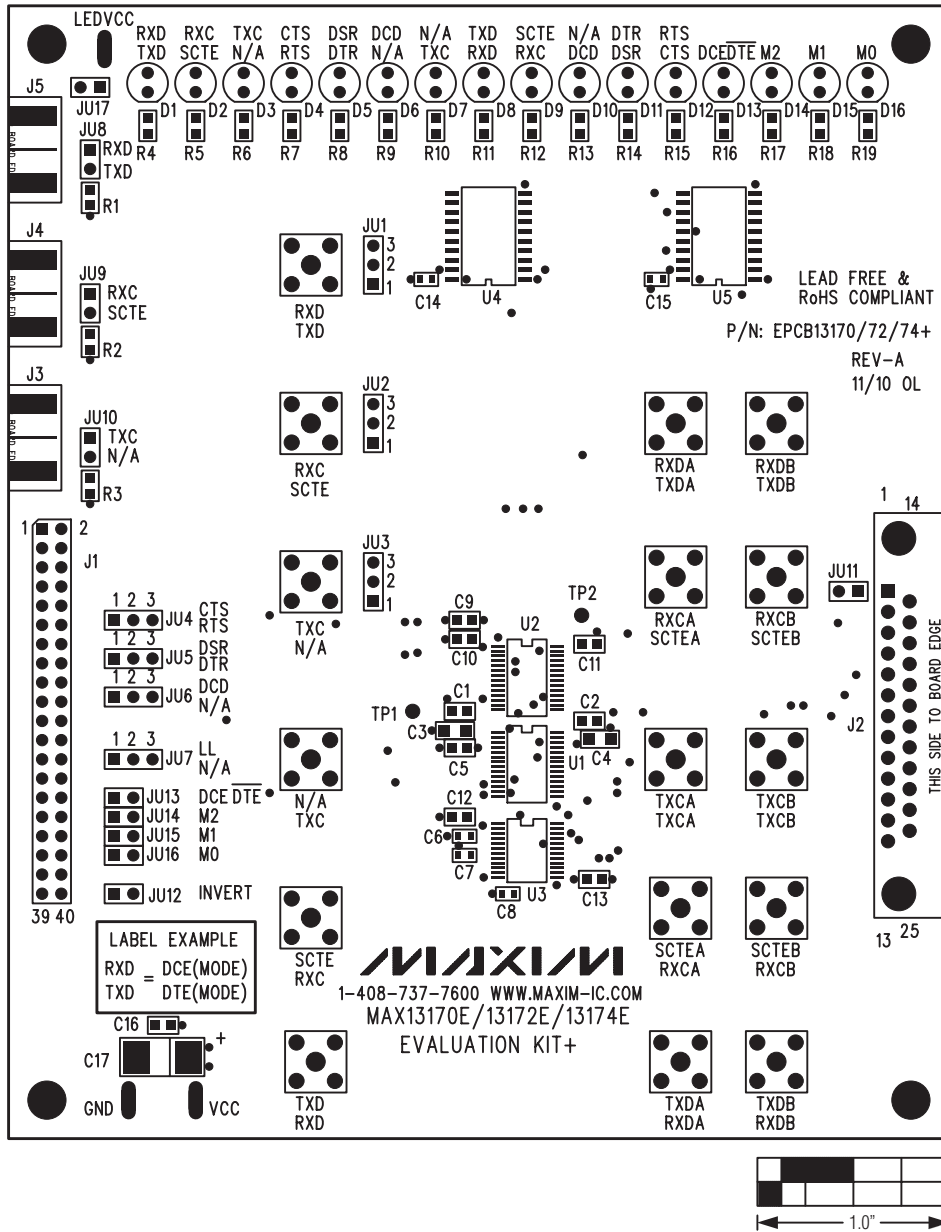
LEDVCC

RXD TXD
RXC SCTE
TXC N/A
CTS RTS
DSR DTR
DCD N/A
N/A TXC
TXD RXD
SCTE RXC
N/A DCD
DTR DSR
RTS CTS
DCE$\overline{DTE}$
M2
M1
M0

D1 D2 D3 D4 D5 D6 D7 D8 D9 D10 D11 D12 D13 D14 D15 D16

R4 R5 R6 R7 R8 R9 R10 R11 R12 R13 R14 R15 R16 R17 R18 R19

J5
JU17
JU8
RXD
TXD
R1

J4
JU9
RXC
SCTE
R2

J3
JU10
TXC
N/A
R3

JU1
3
2
1
C14
U4

C15
U5

LEAD FREE &
RoHS COMPLIANT

P/N: EPCB13170/72/74+

REV-A
11/10 OL

RXD
TXD

JU2
3
2
1

RXC
SCTE

RXDA
TXDA

RXDB
TXDB

1 2
J1

JU3
3
2
1

TXC
N/A

TP2
C9
C10
U2
C11

RXCA
SCTEA

RXCB
SCTEB

1 14
JU11

1 2 3 JU4 CTS RTS
1 2 3 JU5 DSR DTR
1 2 3 JU6 DCD N/A
1 2 3 JU7 LL N/A

JU13 DCE $\overline{DTE}$
JU14 M2
JU15 M1
JU16 M0

JU12 INVERT

TP1
C1
C3
C5
U1
C2
C4

N/A
TXC

TXCA
TXCA

TXCB
TXCB

J2

THIS SIDE TO BOARD EDGE

C12
C6
C7
U3
C8
C13

39 40

LABEL EXAMPLE
RXD = DCE(MODE)
TXD DTE(MODE)

SCTE
RXC

MAXIM
1-408-737-7600 WWW.MAXIM-IC.COM
MAX13170E/13172E/13174E
EVALUATION KIT+

SCTEA
RXCA

SCTEB
RXCB

13 25

C16
C17
+
GND
VCC

TXD
RXD

TXDA
RXDA

TXDB
RXDB

1.0"